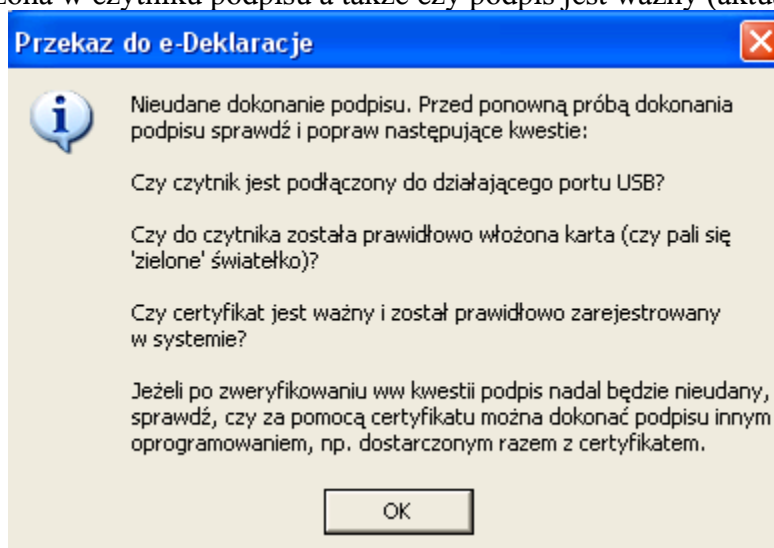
żona w czytniku podpisu a także czy podpis jest ważny (aktu

Przekaz do e-Deklaracje

Nieudane dokonanie podpisu. Przed ponowną próbą dokonania podpisu sprawdź i popraw następujące kwestie:

Czy czytnik jest podłączony do działającego portu USB?

Czy do czytnika została prawidłowo włożona karta (czy pali się 'zielone' światełko)?

Czy certyfikat jest ważny i został prawidłowo zarejestrowany w systemie?

Jeżeli po zweryfikowaniu ww kwestii podpis nadal będzie nieudany, sprawdź, czy za pomocą certyfikatu można dokonać podpisu innym oprogramowaniem, np. dostarczonym razem z certyfikatem.

OK